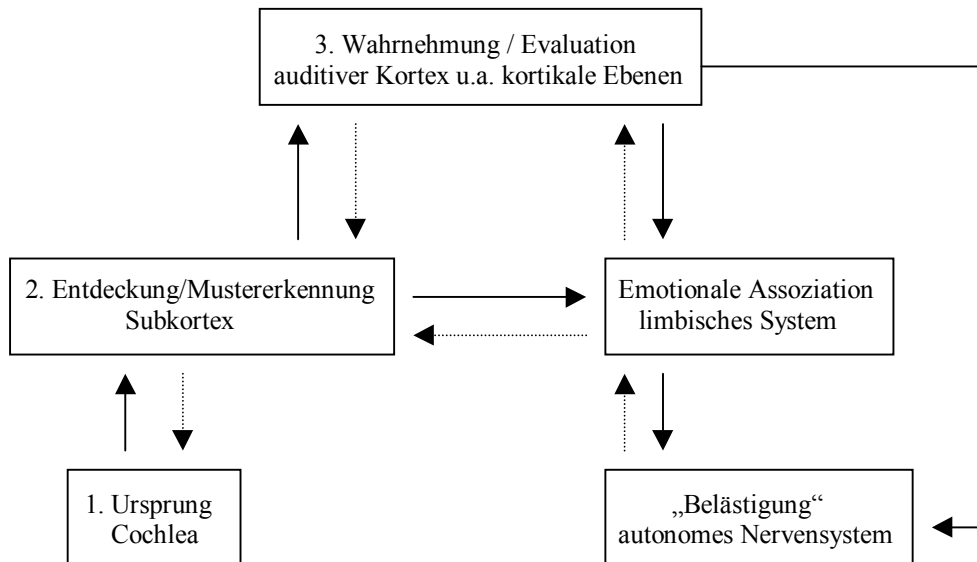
3. Wahrnehmung / Evaluation
auditiver Kortex u.a. kortikale Ebenen

2. Entdeckung/Mustererkennung
Subkortex

Emotionale Assoziation
limbisches System

1. Ursprung
Cochlea

„Belästigung“
autonomes Nervensystem